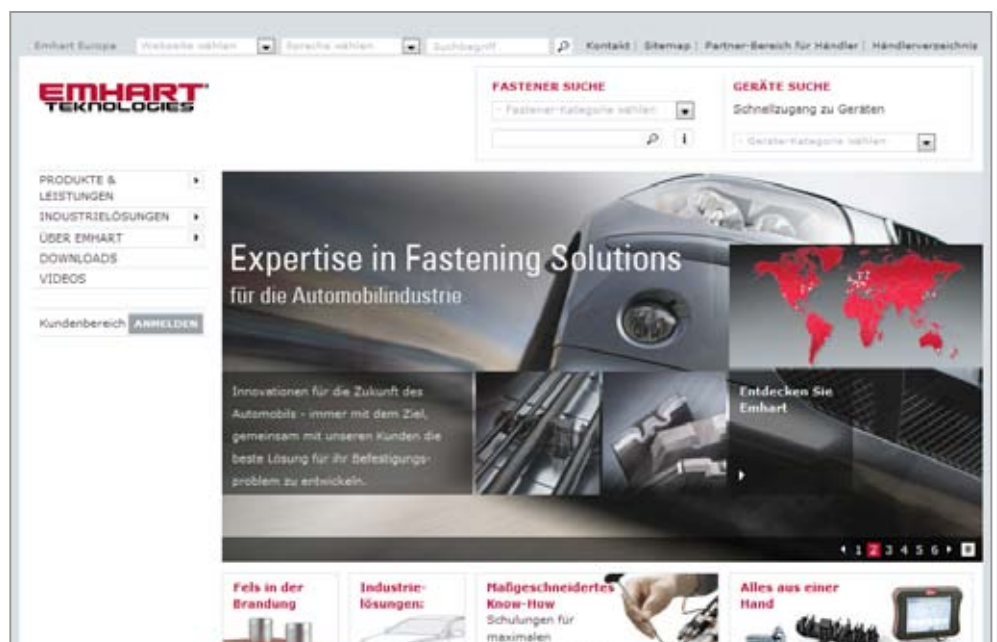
Emhart Europe Webseite wählen Sprache wählen Suchbegriff Kontakt | Sitemap | Partner-Bereich für Händler | Händlerverzeichnis

EMHART TEKNOLOGIES

FASTENER SUCHE
- Fastener-Kategorie wählen

GERÄTE SUCHE
Schnellzugang zu Geräten
- Geräte-Kategorie wählen

PRODUKTE & LEISTUNGEN
INDUSTRIELÖSUNGEN
ÜBER EMHART
DOWNLOADS
VIDEOS

Kundenbereich ANMELDEN

Expertise in Fastening Solutions
für die Automobilindustrie

Innovationen für die Zukunft des Automobils - immer mit dem Ziel, gemeinsam mit unseren Kunden die beste Lösung für ihr Befestigungsproblem zu entwickeln.

Entdecken Sie Emhart

1 2 3 4 5 6

Fels in der Brandung

Industrielösungen:

Maßgeschneidertes Know-How
Schulungen für maximalen

Alles aus einer Hand